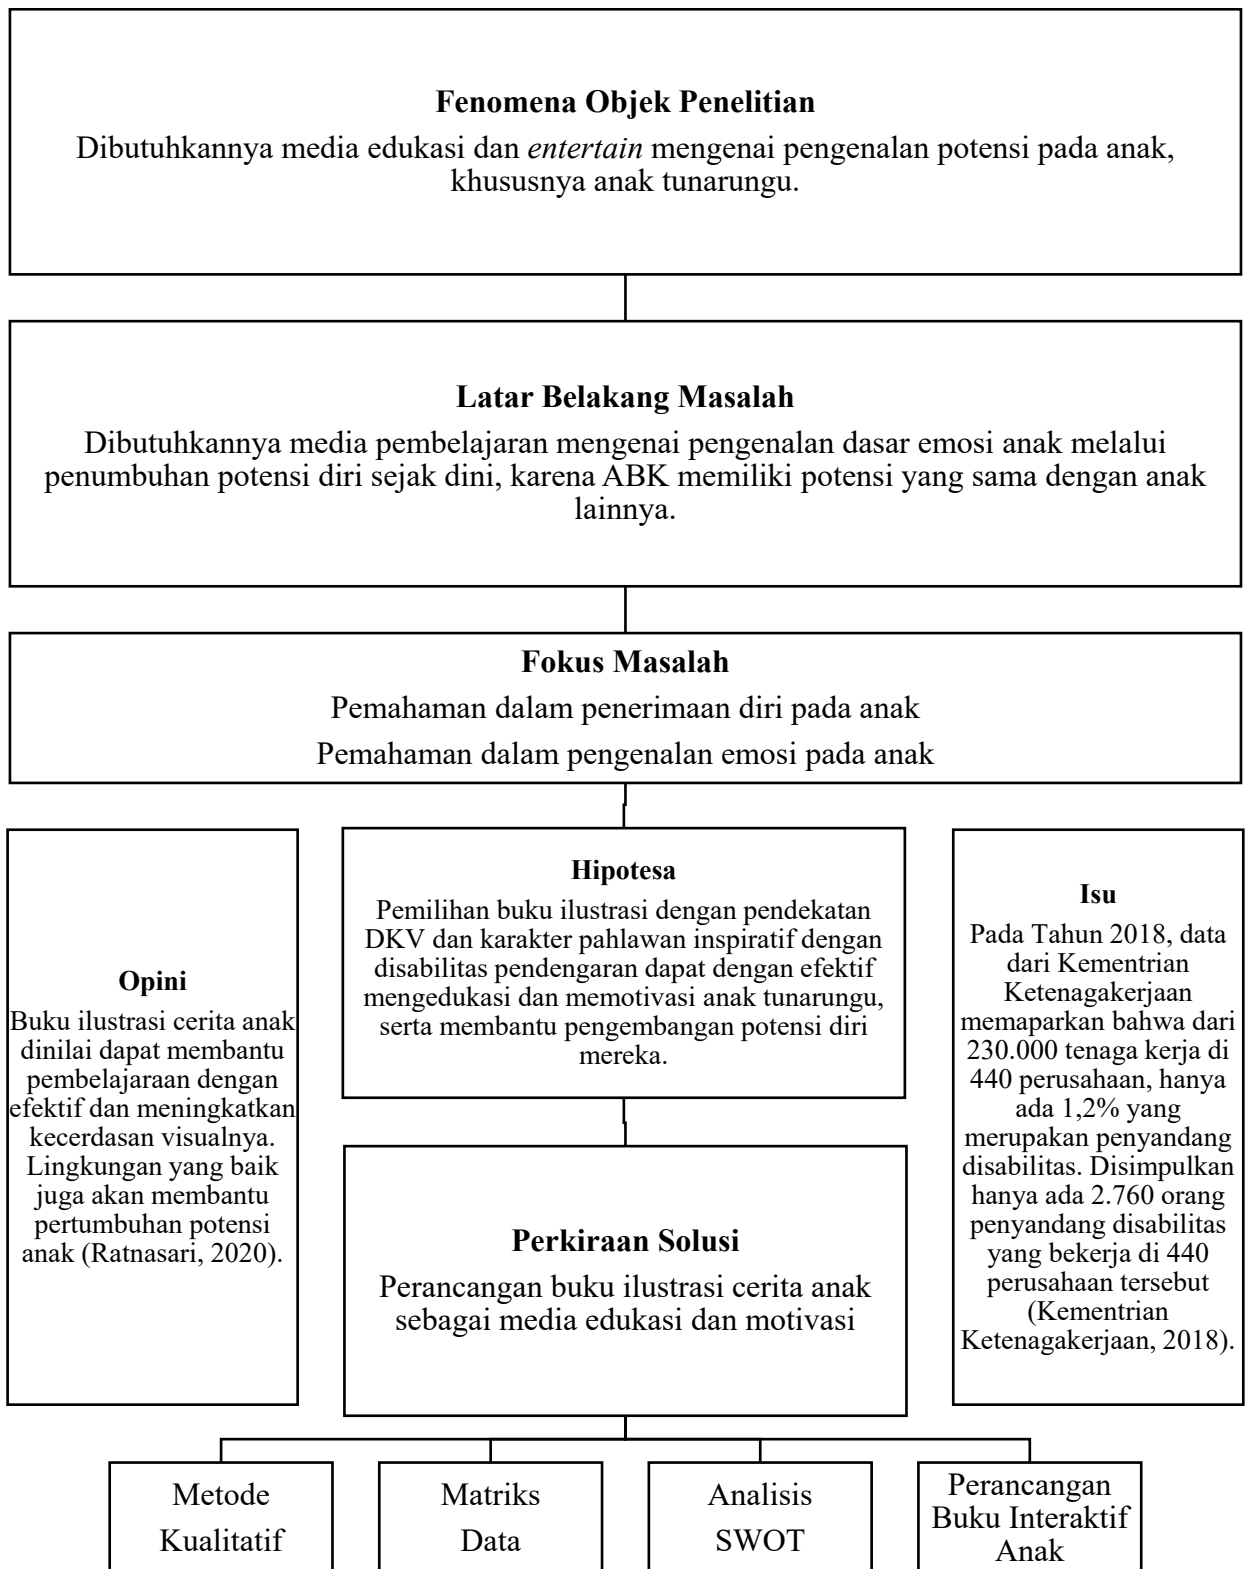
**Fenomena Objek Penelitian**
Dibutuhkannya media edukasi dan *entertain* mengenai pengenalan potensi pada anak, khususnya anak tunarungu.

**Latar Belakang Masalah**
Dibutuhkannya media pembelajaran mengenai pengenalan dasar emosi anak melalui penumbuhan potensi diri sejak dini, karena ABK memiliki potensi yang sama dengan anak lainnya.

**Fokus Masalah**
Pemahaman dalam penerimaan diri pada anak
Pemahaman dalam pengenalan emosi pada anak

**Opini**
Buku ilustrasi cerita anak dinilai dapat membantu pembelajaraan dengan efektif dan meningkatkan kecerdasan visualnya. Lingkungan yang baik juga akan membantu pertumbuhan potensi anak (Ratnasari, 2020).

**Hipotesa**
Pemilihan buku ilustrasi dengan pendekatan DKV dan karakter pahlawan inspiratif dengan disabilitas pendengaran dapat dengan efektif mengedukasi dan memotivasi anak tunarungu, serta membantu pengembangan potensi diri mereka.

**Isu**
Pada Tahun 2018, data dari Kementrian Ketenagakerjaan memaparkan bahwa dari 230.000 tenaga kerja di 440 perusahaan, hanya ada 1,2% yang merupakan penyandang disabilitas. Disimpulkan hanya ada 2.760 orang penyandang disabilitas yang bekerja di 440 perusahaan tersebut (Kementrian Ketenagakerjaan, 2018).

**Perkiraan Solusi**
Perancangan buku ilustrasi cerita anak sebagai media edukasi dan motivasi

Metode Kualitatif

Matriks Data

Analisis SWOT

Perancangan Buku Interaktif Anak